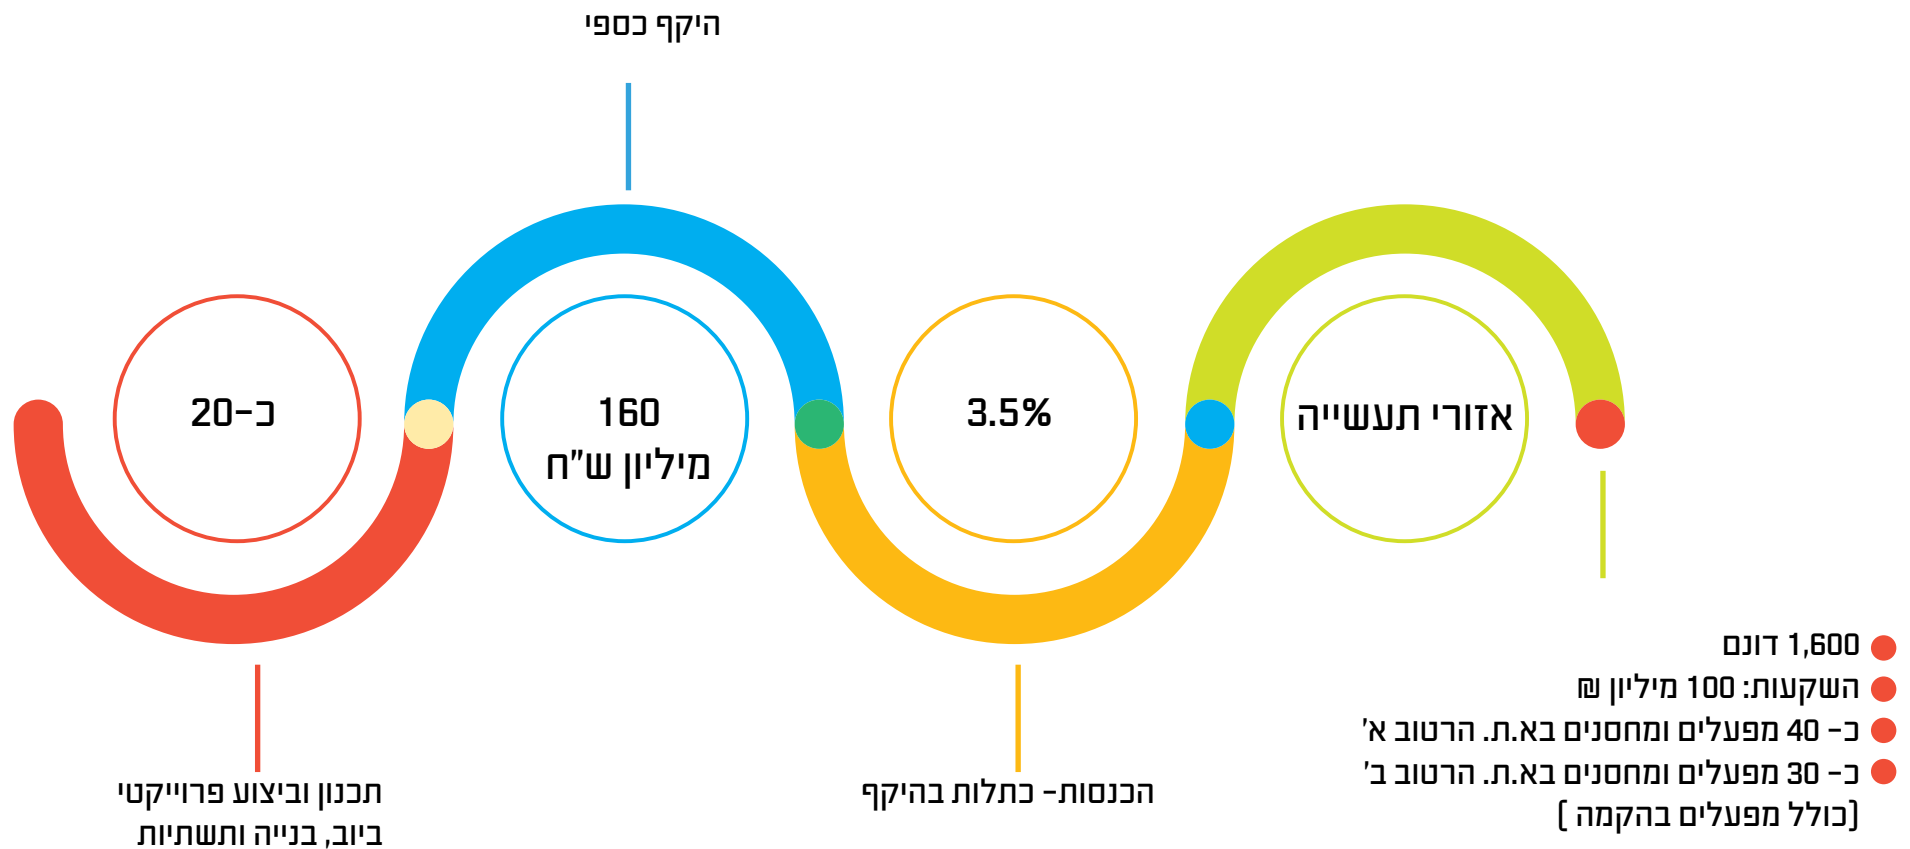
היקף כספי

אזורי תעשייה

3.5%

160
מיליון ש"ח

כ-20

1,600 דונם
השקעות: 100 מיליון ₪
כ- 40 מפעלים ומחסנים בא.ת. הרטוב א'
כ- 30 מפעלים ומחסנים בא.ת. הרטוב ב'
(כולל מפעלים בהקמה)

הכנסות- כתלות בהיקף

תכנון וביצוע פרוייקטי ביוב, בנייה ותשתיות